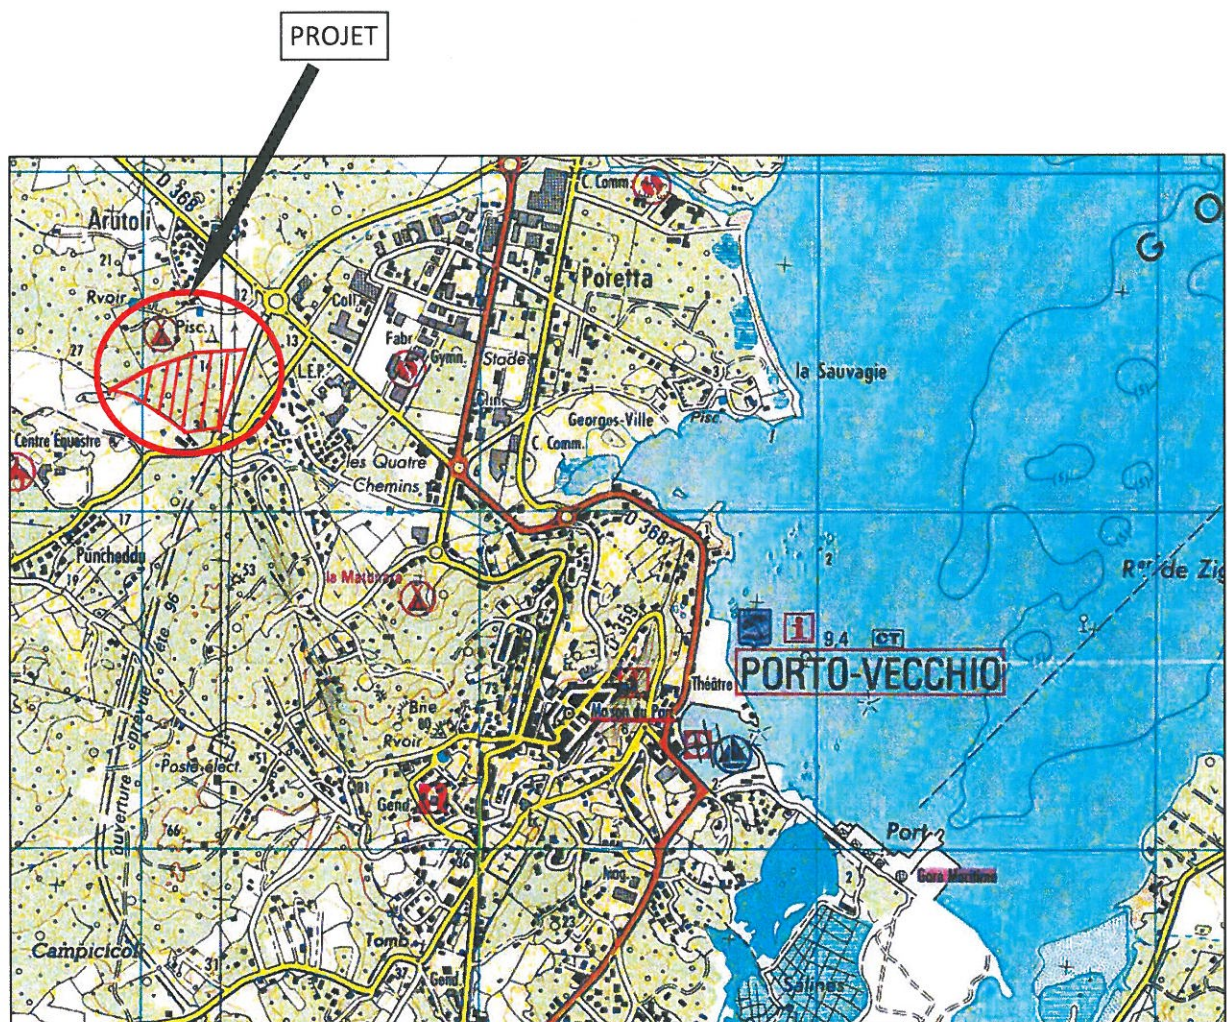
PROJET

D 368
Arutoli
21
Rvoir
Pisc.
27
12
13
Centre Equestre
Comm.
Poretta
Coll.
Fabr.
Gymn.
Stade
L.E.P.
Clin.
la Sauvagie
Georges-Ville
Pisc.
C. Comm.
les Quatre Chemins
17
Puncheddu
19
53
le Mattonara
D 368
D 559
2
Rte de Zi
9.4
CT
PORTO-VECCHIO
Théâtre
Maison du Pays
Bne
Rvoir
Poste élect.
51
Gend.
66
ouverture
Port
Gare Maritime
Mag.
Campicicoli
31
Tomb.
37
Gend.
Salines
G
O